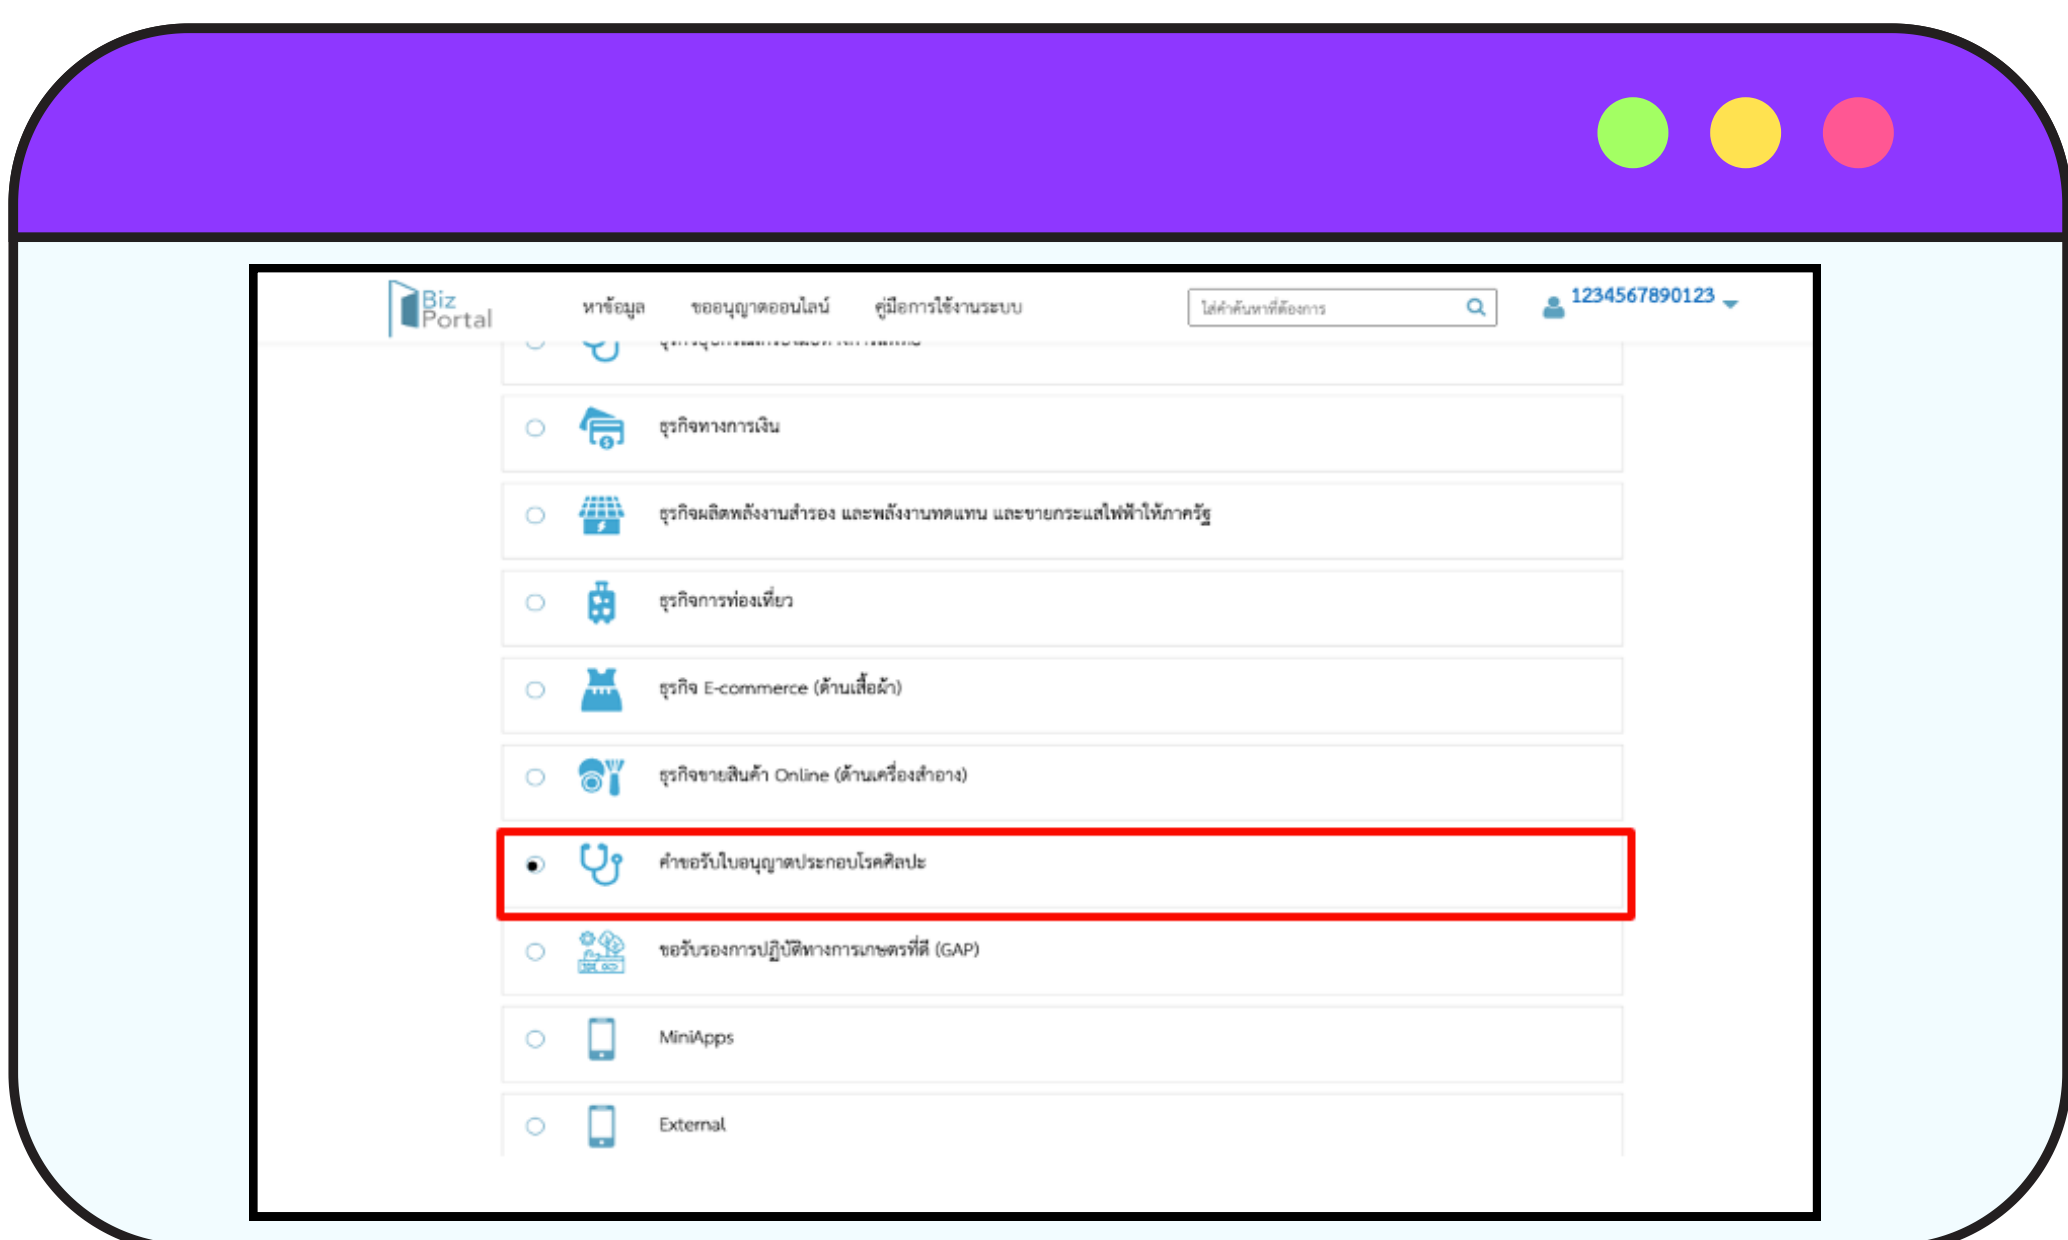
Biz Portal

หาข้อมูล ขออนุญาตออนไลน์ คู่มือการใช้งานระบบ

ใส่คำค้นหาที่ต้องการ

1234567890123

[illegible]

ธุรกิจทางการเงิน

ธุรกิจผลิตพลังงานสำรอง และพลังงานทดแทน และขายกระแสไฟฟ้าให้ภาครัฐ

ธุรกิจการท่องเที่ยว

ธุรกิจ E-commerce (ด้านเสื้อผ้า)

ธุรกิจขายสินค้า Online (ด้านเครื่องสำอาง)

คำขอรับใบอนุญาตประกอบโรคศิลปะ

ขอรับรองการปฏิบัติทางการเกษตรที่ดี (GAP)

MiniApps

External